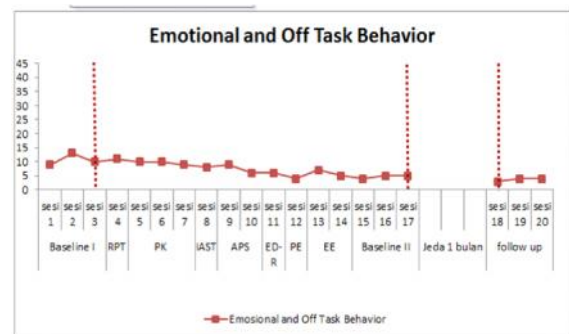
Emotional and Off Task Behavior

45
40
35
30
25
20
15
10
5
0

| sesi 1 | sesi 2 | sesi 3 | sesi 4 | sesi 5 | sesi 6 | sesi 7 | sesi 8 | sesi 9 | sesi 10 | sesi 11 | sesi 12 | sesi 13 | sesi 14 | sesi 15 | sesi 16 | sesi 17 | | | sesi 18 | sesi 19 | sesi 20 |
|---|---|---|---|---|---|---|---|---|---|---|---|---|---|---|---|---|---|---|---|---|---|
| Baseline I | | | RPT | PK | | | IAST | APS | | ED-R | PE | EE | | Baseline II | | | Jeda 1 bulan | | follow up | | |

Emosional and Off Task Behavior